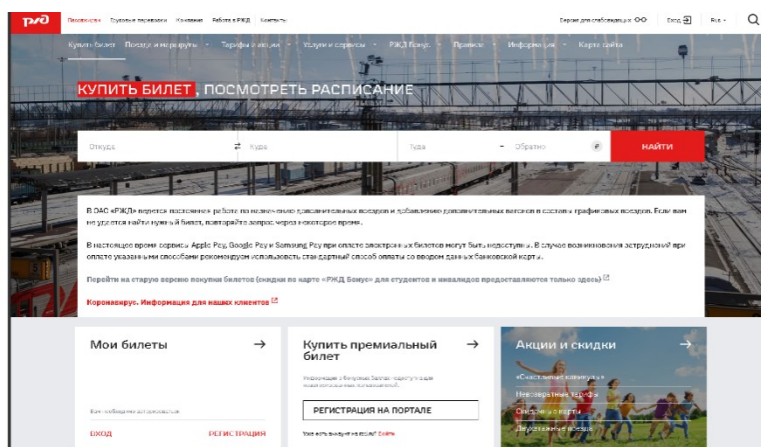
РЖД Пассажирам Грузовые перевозки Компания Работа в РЖД Контакты Версия для слабовидящих Вход Rus

Купить билет Поезда и маршруты Тарифы и скидки Услуги и сервисы РЖД Бонус Правила Информация Карта сайта

КУПИТЬ БИЛЕТ, ПОСМОТРЕТЬ РАСПИСАНИЕ

Откуда Куда Туда Обратно НАЙТИ

В ОАО «РЖД» ведется постоянная работа по назначению дополнительных поездов и добавлению дополнительных вагонов в составы графиковых поездов. Если вам не удается найти нужный билет, повторите запрос через некоторое время.

В настоящее время сервисы Apple Pay, Google Pay и Samsung Pay при оплате электронных билетов могут быть недоступны. В случае возникновения затруднений при оплате указанными способами рекомендуем использовать стандартный способ оплаты со вводом данных банковской карты.

Перейти на старую версию покупки билетов (скидки по карте «РЖД Бонус» для студентов и инвалидов предоставляются только здесь)

Коронавирус. Информация для наших клиентов

Мои билеты

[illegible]

ВХОД РЕГИСТРАЦИЯ

Купить премиальный билет

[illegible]

РЕГИСТРАЦИЯ НА ПОРТАЛЕ

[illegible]

Акции и скидки

«Счастливые каникулы»
Невозвратные тарифы
Скидки по карте
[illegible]